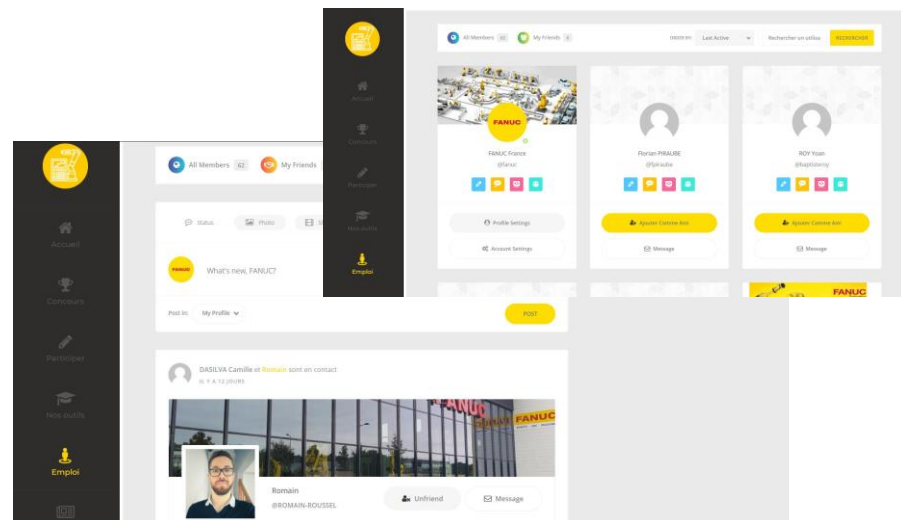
Accueil

Concours

Participer

Nos outils

Emploi

All Members 62

My Friends 6

ORDER BY:

Last Active

Rechercher un utilisa

RECHERCHER

FANUC

FANUC France

@fanuc

Profile Settings

Account Settings

Florian PIRAUBE

@fpiraube

Ajouter Comme Ami

Message

ROY Yoan

@baptisterny

Ajouter Comme Ami

Message

FANUC

Accueil

Concours

Participer

Nos outils

Emploi

All Members 62

My Friends

Status

Photo

What's new, FANUC?

Post in:

My Profile

POST

DASILVA Camille et Romain sont en contact

IL Y A 13 JOURS

FANUC

FANUC

Romain

@ROMAIN-ROUSSEL

Unfriend

Message